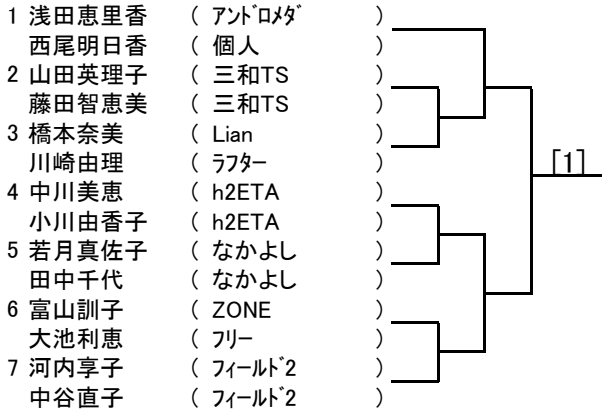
1 浅田恵里香 ( ｱﾝﾄﾞﾛﾒﾀﾞ )
西尾明日香 ( 個人 )
2 山田英理子 ( 三和TS )
藤田智恵美 ( 三和TS )
3 橋本奈美 ( Lian )
川崎由理 ( ﾗﾌﾀｰ )
4 中川美恵 ( h2ETA )
小川由香子 ( h2ETA )
5 若月真佐子 ( なかよし )
田中千代 ( なかよし )
6 富山訓子 ( ZONE )
大池利恵 ( ﾌﾘｰ )
7 河内享子 ( ﾌｨｰﾙﾄﾞ2 )
中谷直子 ( ﾌｨｰﾙﾄﾞ2 )

[1]